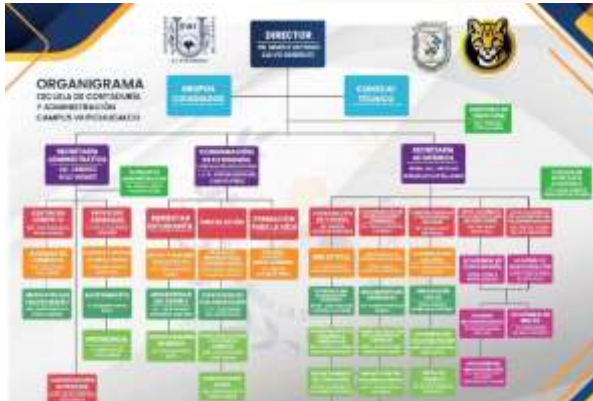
DIRECTOR
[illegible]

ORGANIGRAMA
ESCUELA DE CONTADURÍA Y ADMINISTRACIÓN
CAMPUS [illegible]

GRUPOS COLEGIADOS

CONSEJO TÉCNICO

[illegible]

SECRETARÍA ADMINISTRATIVA
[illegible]

COORDINACIÓN DE EXTENSIÓN
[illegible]

SECRETARÍA ACADÉMICA
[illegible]

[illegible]

SERVICIO ESTUDIANTIL

VINCULACIÓN

FORMACIÓN PARA LA VIDA

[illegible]